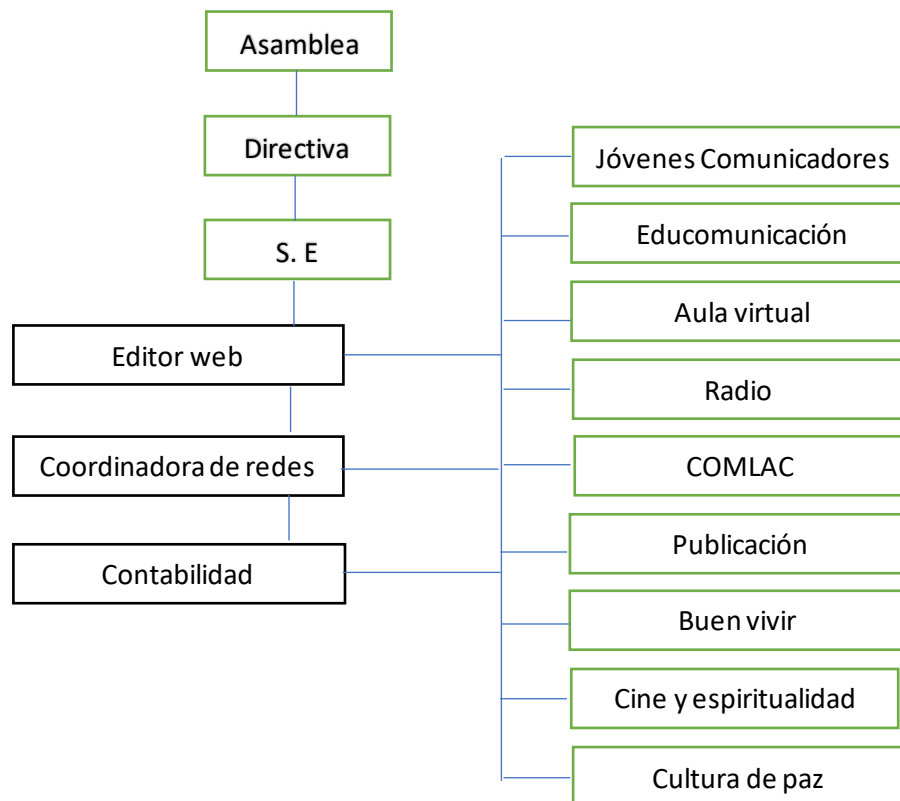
Asamblea

Directiva

S. E

Editor web

Coordinadora de redes

Contabilidad

Jóvenes Comunicadores

Educomunicación

Aula virtual

Radio

COMLAC

Publicación

Buen vivir

Cine y espiritualidad

Cultura de paz